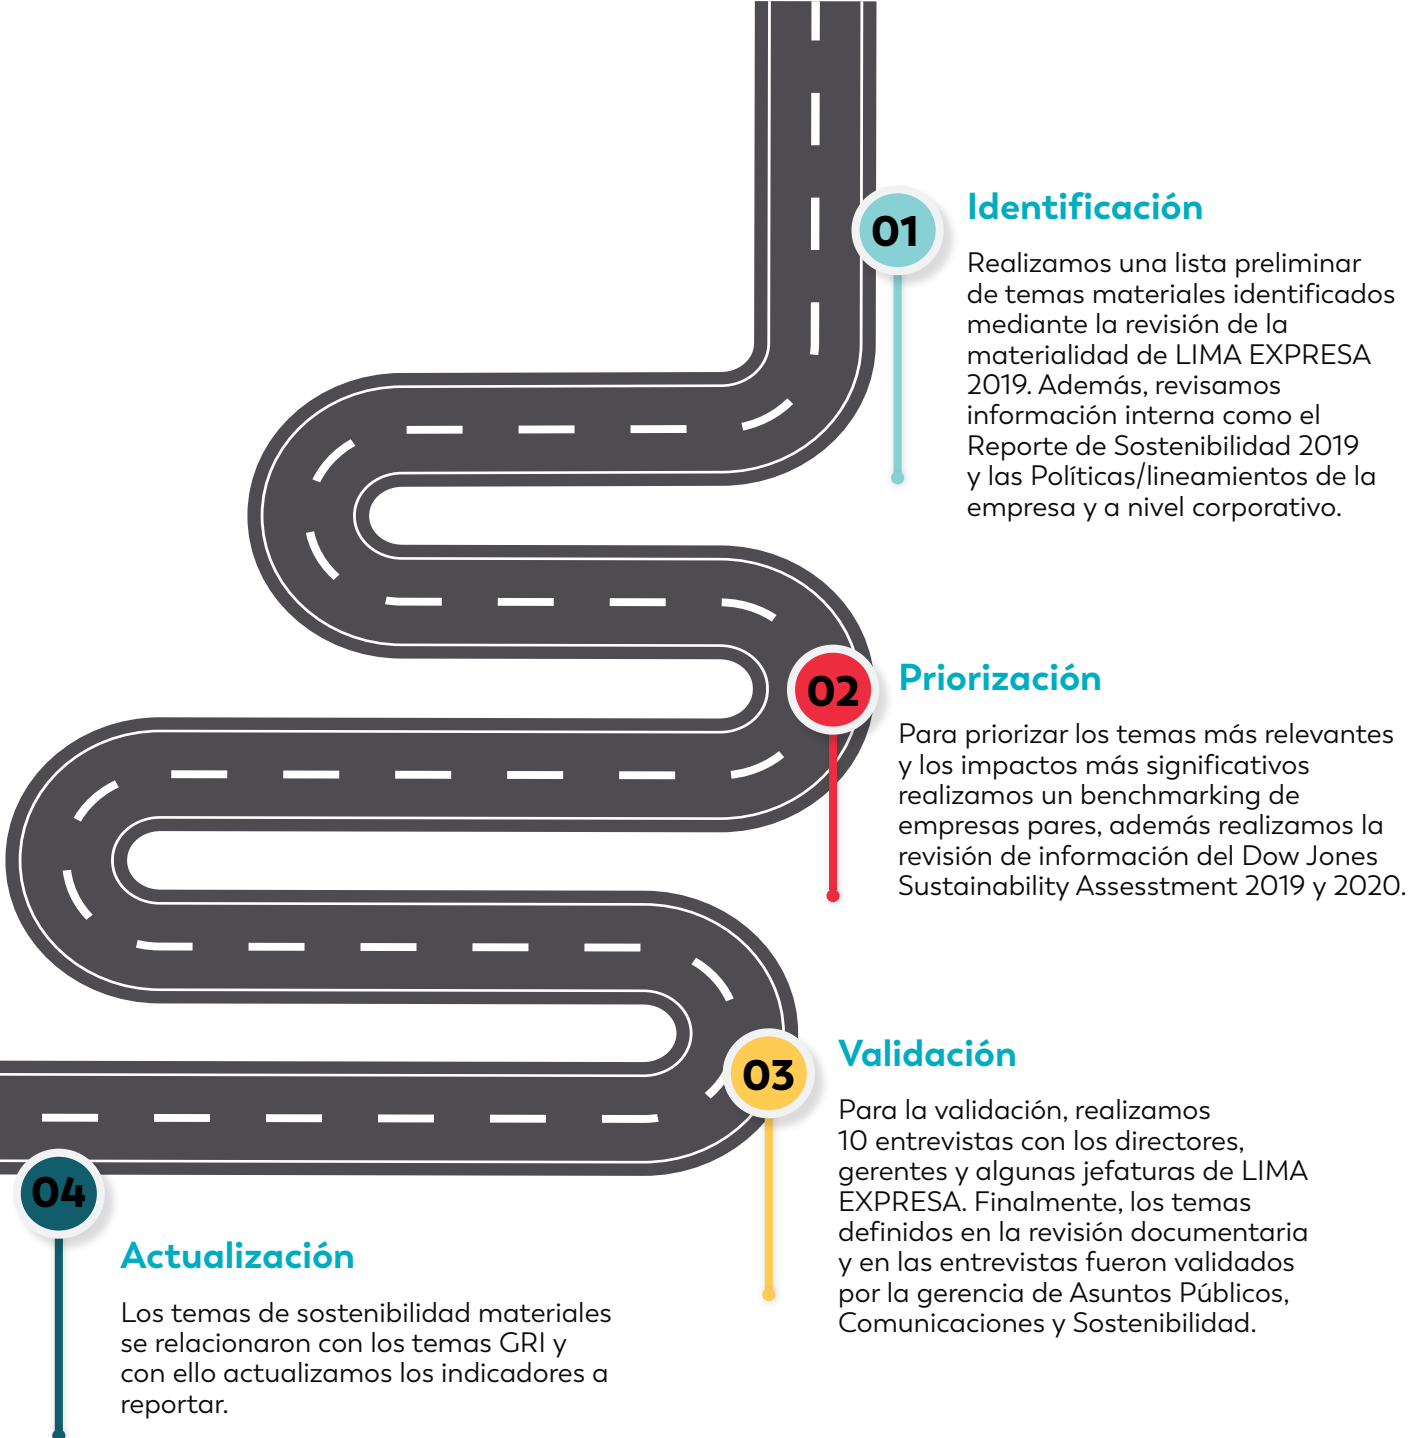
01

Identificación

Realizamos una lista preliminar de temas materiales identificados mediante la revisión de la materialidad de LIMA EXPRESA 2019. Además, revisamos información interna como el Reporte de Sostenibilidad 2019 y las Políticas/lineamientos de la empresa y a nivel corporativo.

02

Priorización

Para priorizar los temas más relevantes y los impactos más significativos realizamos un benchmarking de empresas pares, además realizamos la revisión de información del Dow Jones Sustainability Assesstment 2019 y 2020.

03

Validación

Para la validación, realizamos 10 entrevistas con los directores, gerentes y algunas jefaturas de LIMA EXPRESA. Finalmente, los temas definidos en la revisión documentaria y en las entrevistas fueron validados por la gerencia de Asuntos Públicos, Comunicaciones y Sostenibilidad.

04

Actualización

Los temas de sostenibilidad materiales se relacionaron con los temas GRI y con ello actualizamos los indicadores a reportar.